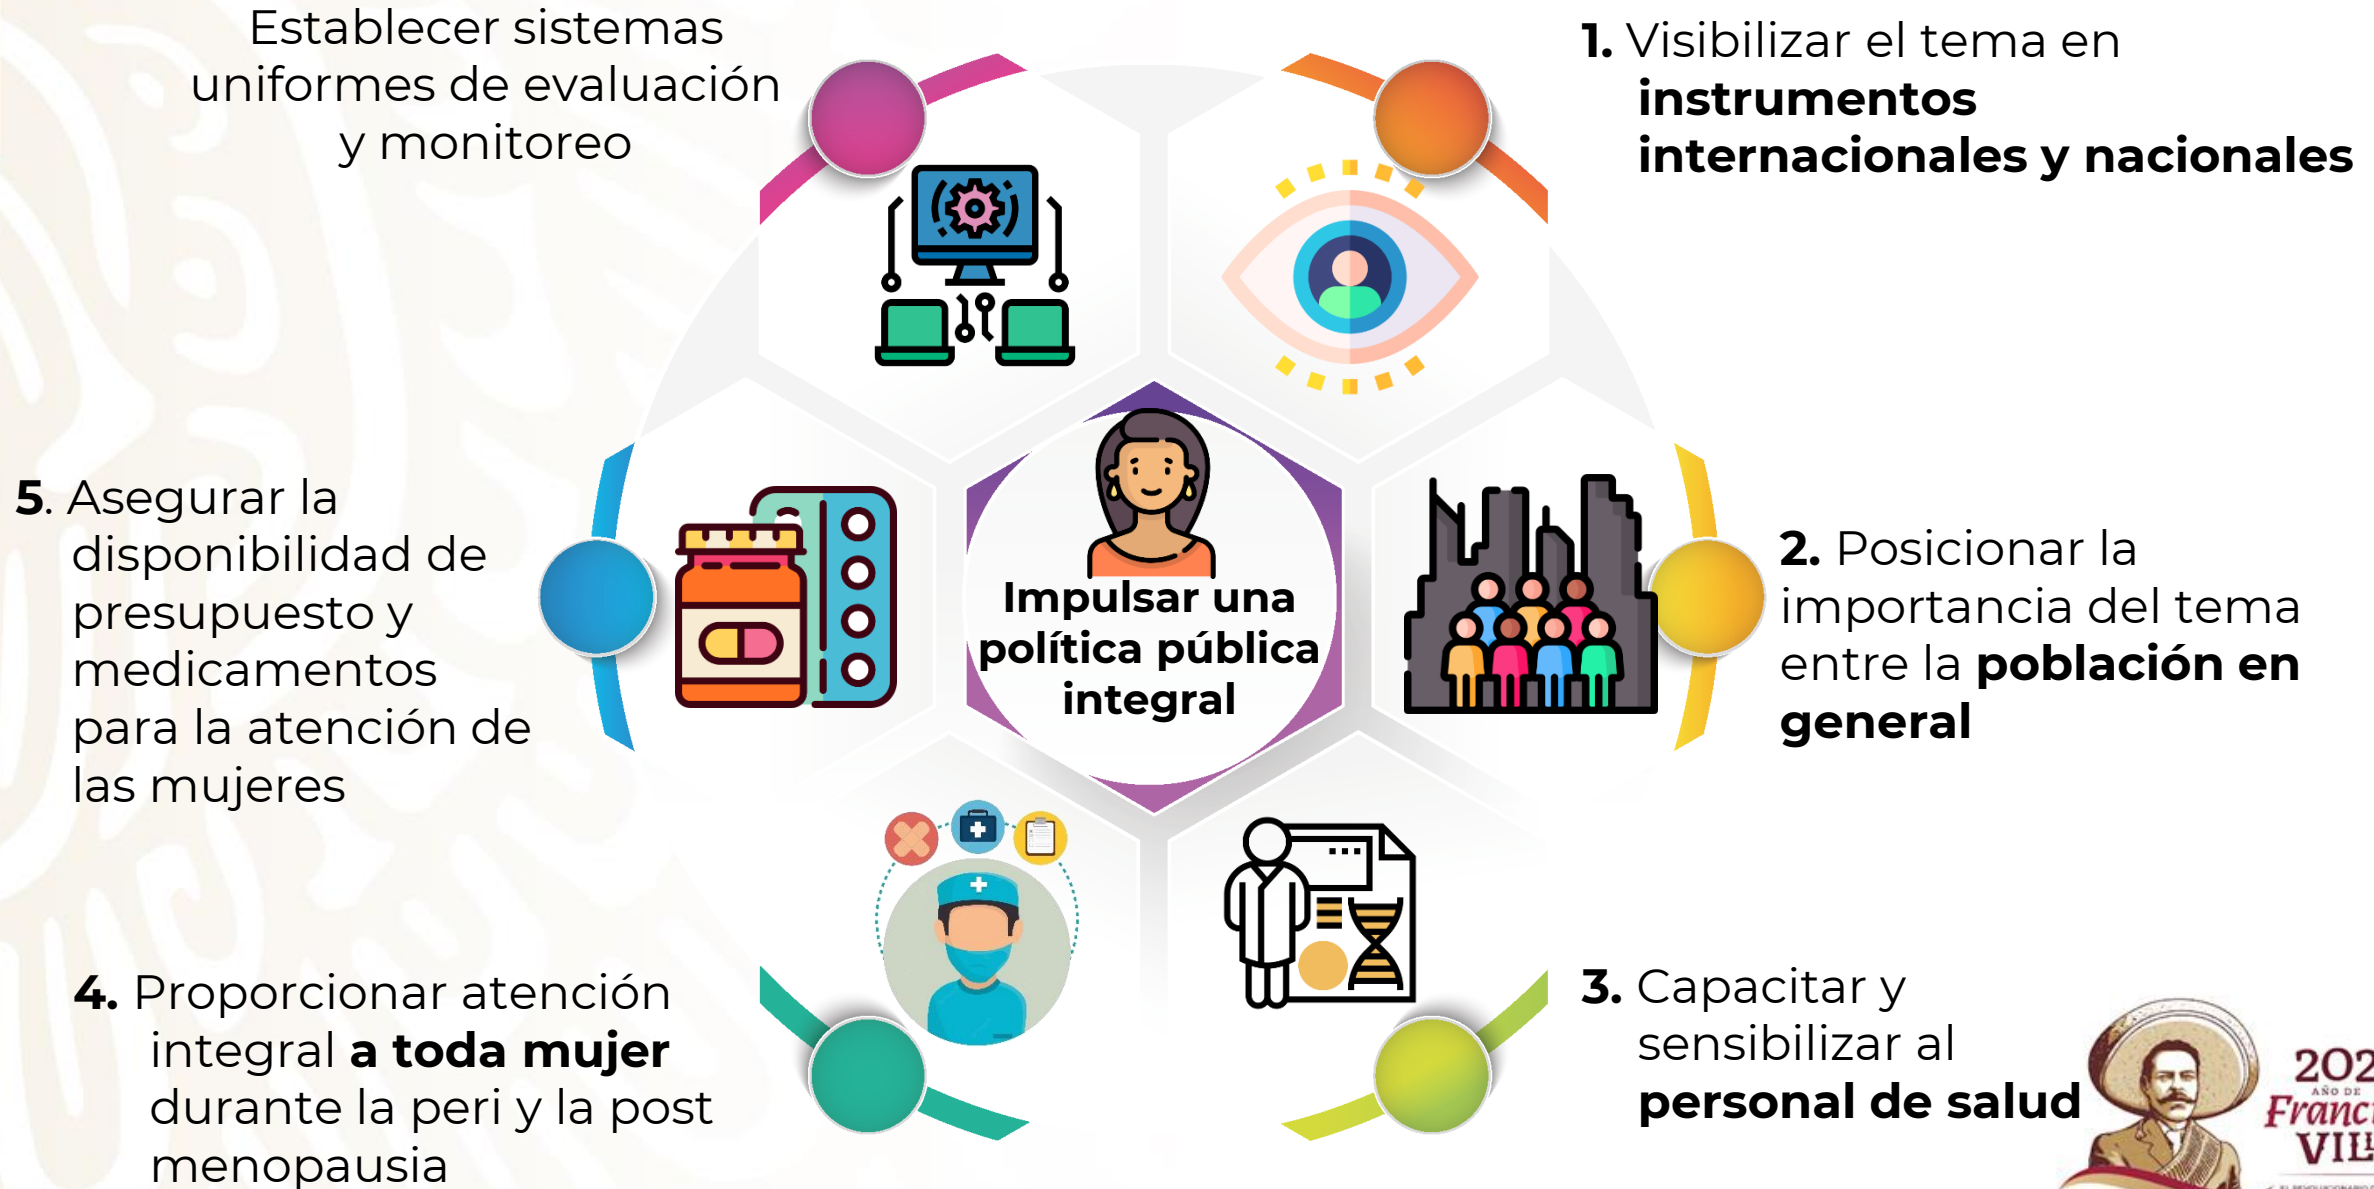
Establecer sistemas uniformes de evaluación y monitoreo

1. Visibilizar el tema en **instrumentos internacionales y nacionales**

Impulsar una política pública integral

5. Asegurar la disponibilidad de presupuesto y medicamentos para la atención de las mujeres

2. Posicionar la importancia del tema entre la **población en general**

4. Proporcionar atención integral **a toda mujer** durante la peri y la post menopausia

3. Capacitar y sensibilizar al **personal de salud**

202
AÑO DE
Franc
VIL